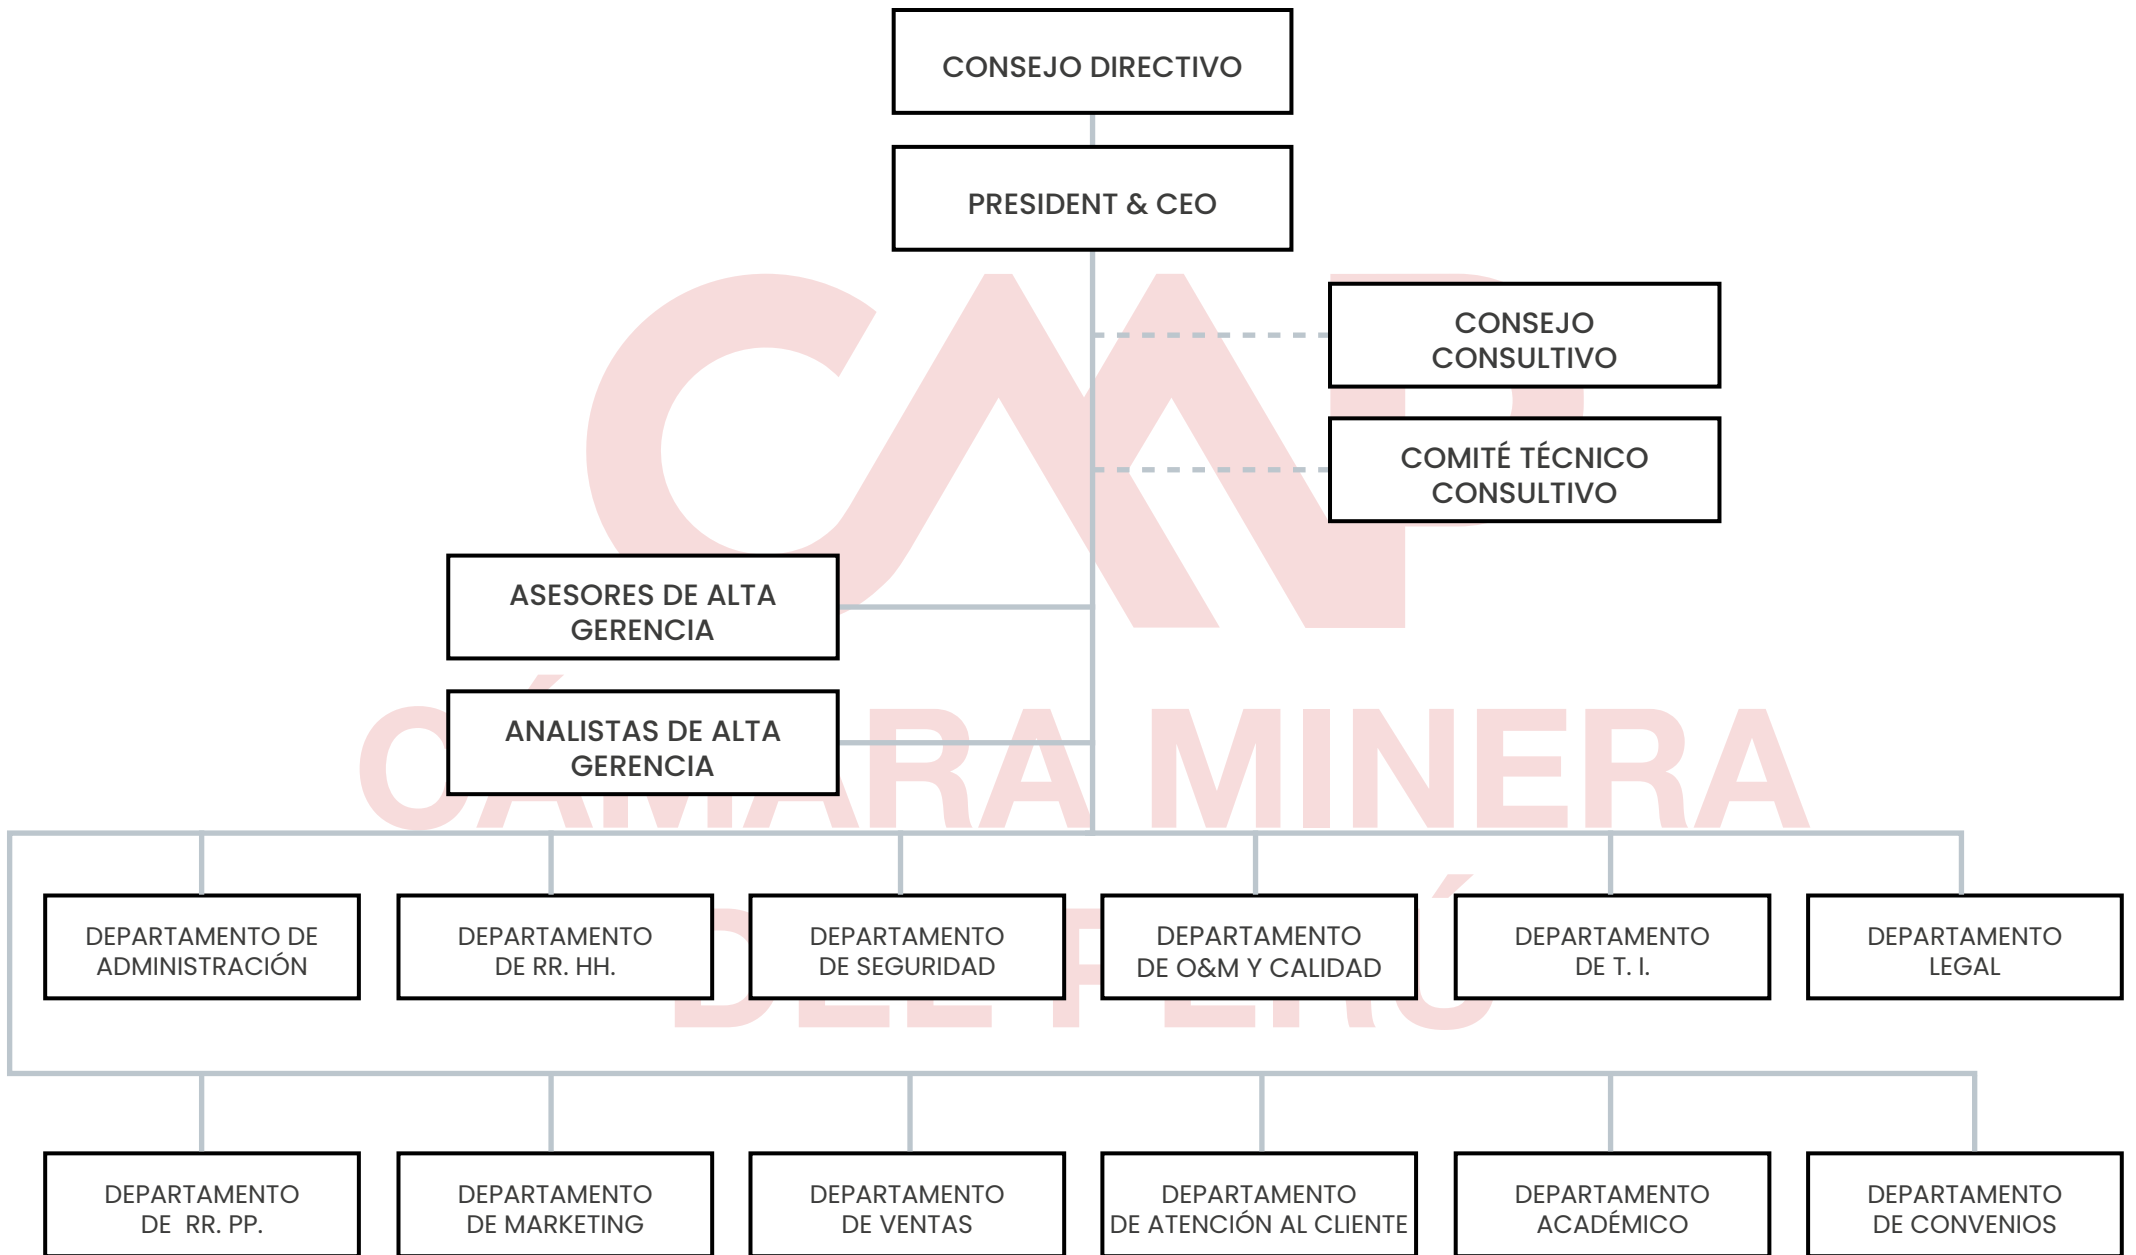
CONSEJO DIRECTIVO

PRESIDENT & CEO

CONSEJO CONSULTIVO

COMITÉ TÉCNICO CONSULTIVO

ASESORES DE ALTA GERENCIA

ANALISTAS DE ALTA GERENCIA

CMP
CÁMARA MINERA
DEL PERÚ

DEPARTAMENTO DE ADMINISTRACIÓN

DEPARTAMENTO DE RR. HH.

DEPARTAMENTO DE SEGURIDAD

DEPARTAMENTO DE O&M Y CALIDAD

DEPARTAMENTO DE T. I.

DEPARTAMENTO LEGAL

DEPARTAMENTO DE RR. PP.

DEPARTAMENTO DE MARKETING

DEPARTAMENTO DE VENTAS

DEPARTAMENTO DE ATENCIÓN AL CLIENTE

DEPARTAMENTO ACADÉMICO

DEPARTAMENTO DE CONVENIOS